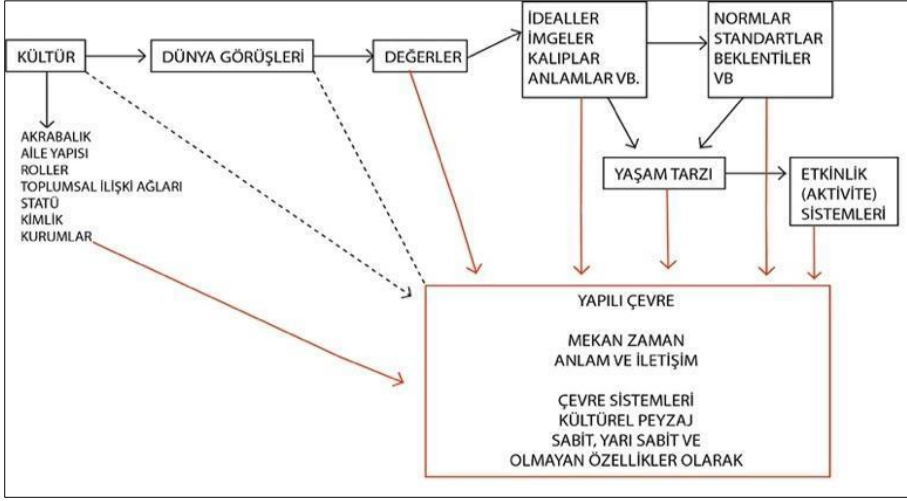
KÜLTÜR

DÜNYA GÖRÜŞLERİ

DEĞERLER

İDEALLER
İMGELER
KALIPLAR
ANLAMLAR VB.

NORMLAR
STANDARTLAR
BEKLENTİLER
VB

AKRABALIK
AİLE YAPISI
ROLLER
TOPLUMSAL İLİŞKİ AĞLARI
STATÜ
KİMLİK
KURUMLAR

YAŞAM TARZI

ETKİNLİK
(AKTİVİTE)
SİSTEMLERİ

YAPILI ÇEVRE

MEKAN ZAMAN
ANLAM VE İLETİŞİM

ÇEVRE SİSTEMLERİ
KÜLTÜREL PEYZAJ
SABİT, YARI SABİT VE
OLMAYAN ÖZELLİKLER OLARAK